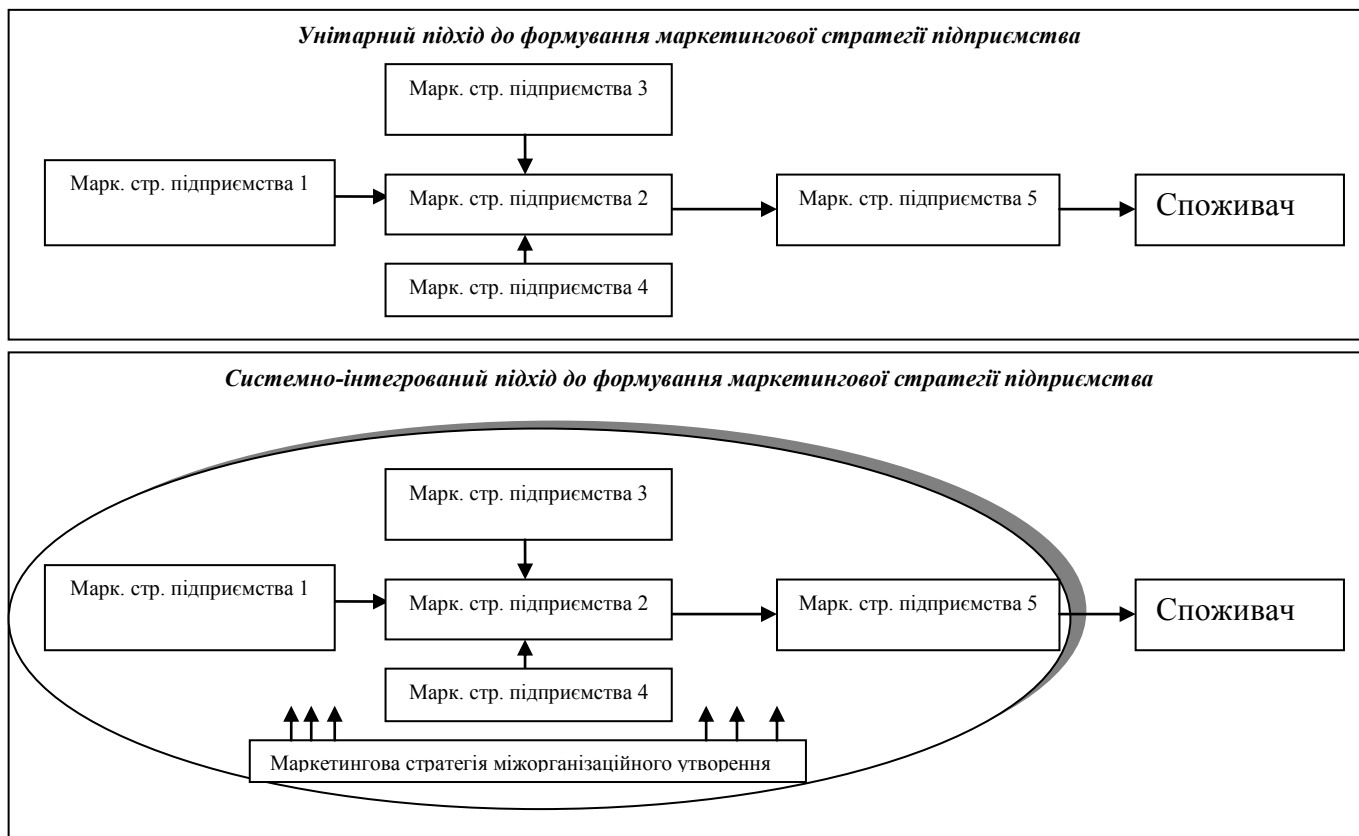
Унітарний підхід до формування маркетингової стратегії підприємства

Марк. стр. підприємства 3

Марк. стр. підприємства 1

Марк. стр. підприємства 2

Марк. стр. підприємства 5

Споживач

Марк. стр. підприємства 4

Системно-інтегрований підхід до формування маркетингової стратегії підприємства

Марк. стр. підприємства 3

Марк. стр. підприємства 1

Марк. стр. підприємства 2

Марк. стр. підприємства 5

Споживач

Марк. стр. підприємства 4

Маркетингова стратегія міжорганізаційного утворення